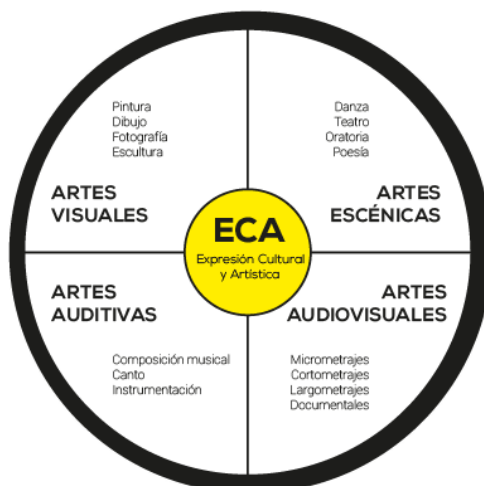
Pintura
Dibujo
Fotografía
Escultura

ARTES VISUALES

Danza
Teatro
Oratoria
Poesía

ARTES ESCÉNICAS

ECA
Expresión Cultural y Artística

ARTES AUDITIVAS

Composición musical
Canto
Instrumentación

ARTES AUDIOVISUALES

Micrometrajes
Cortometrajes
Largometrajes
Documentales